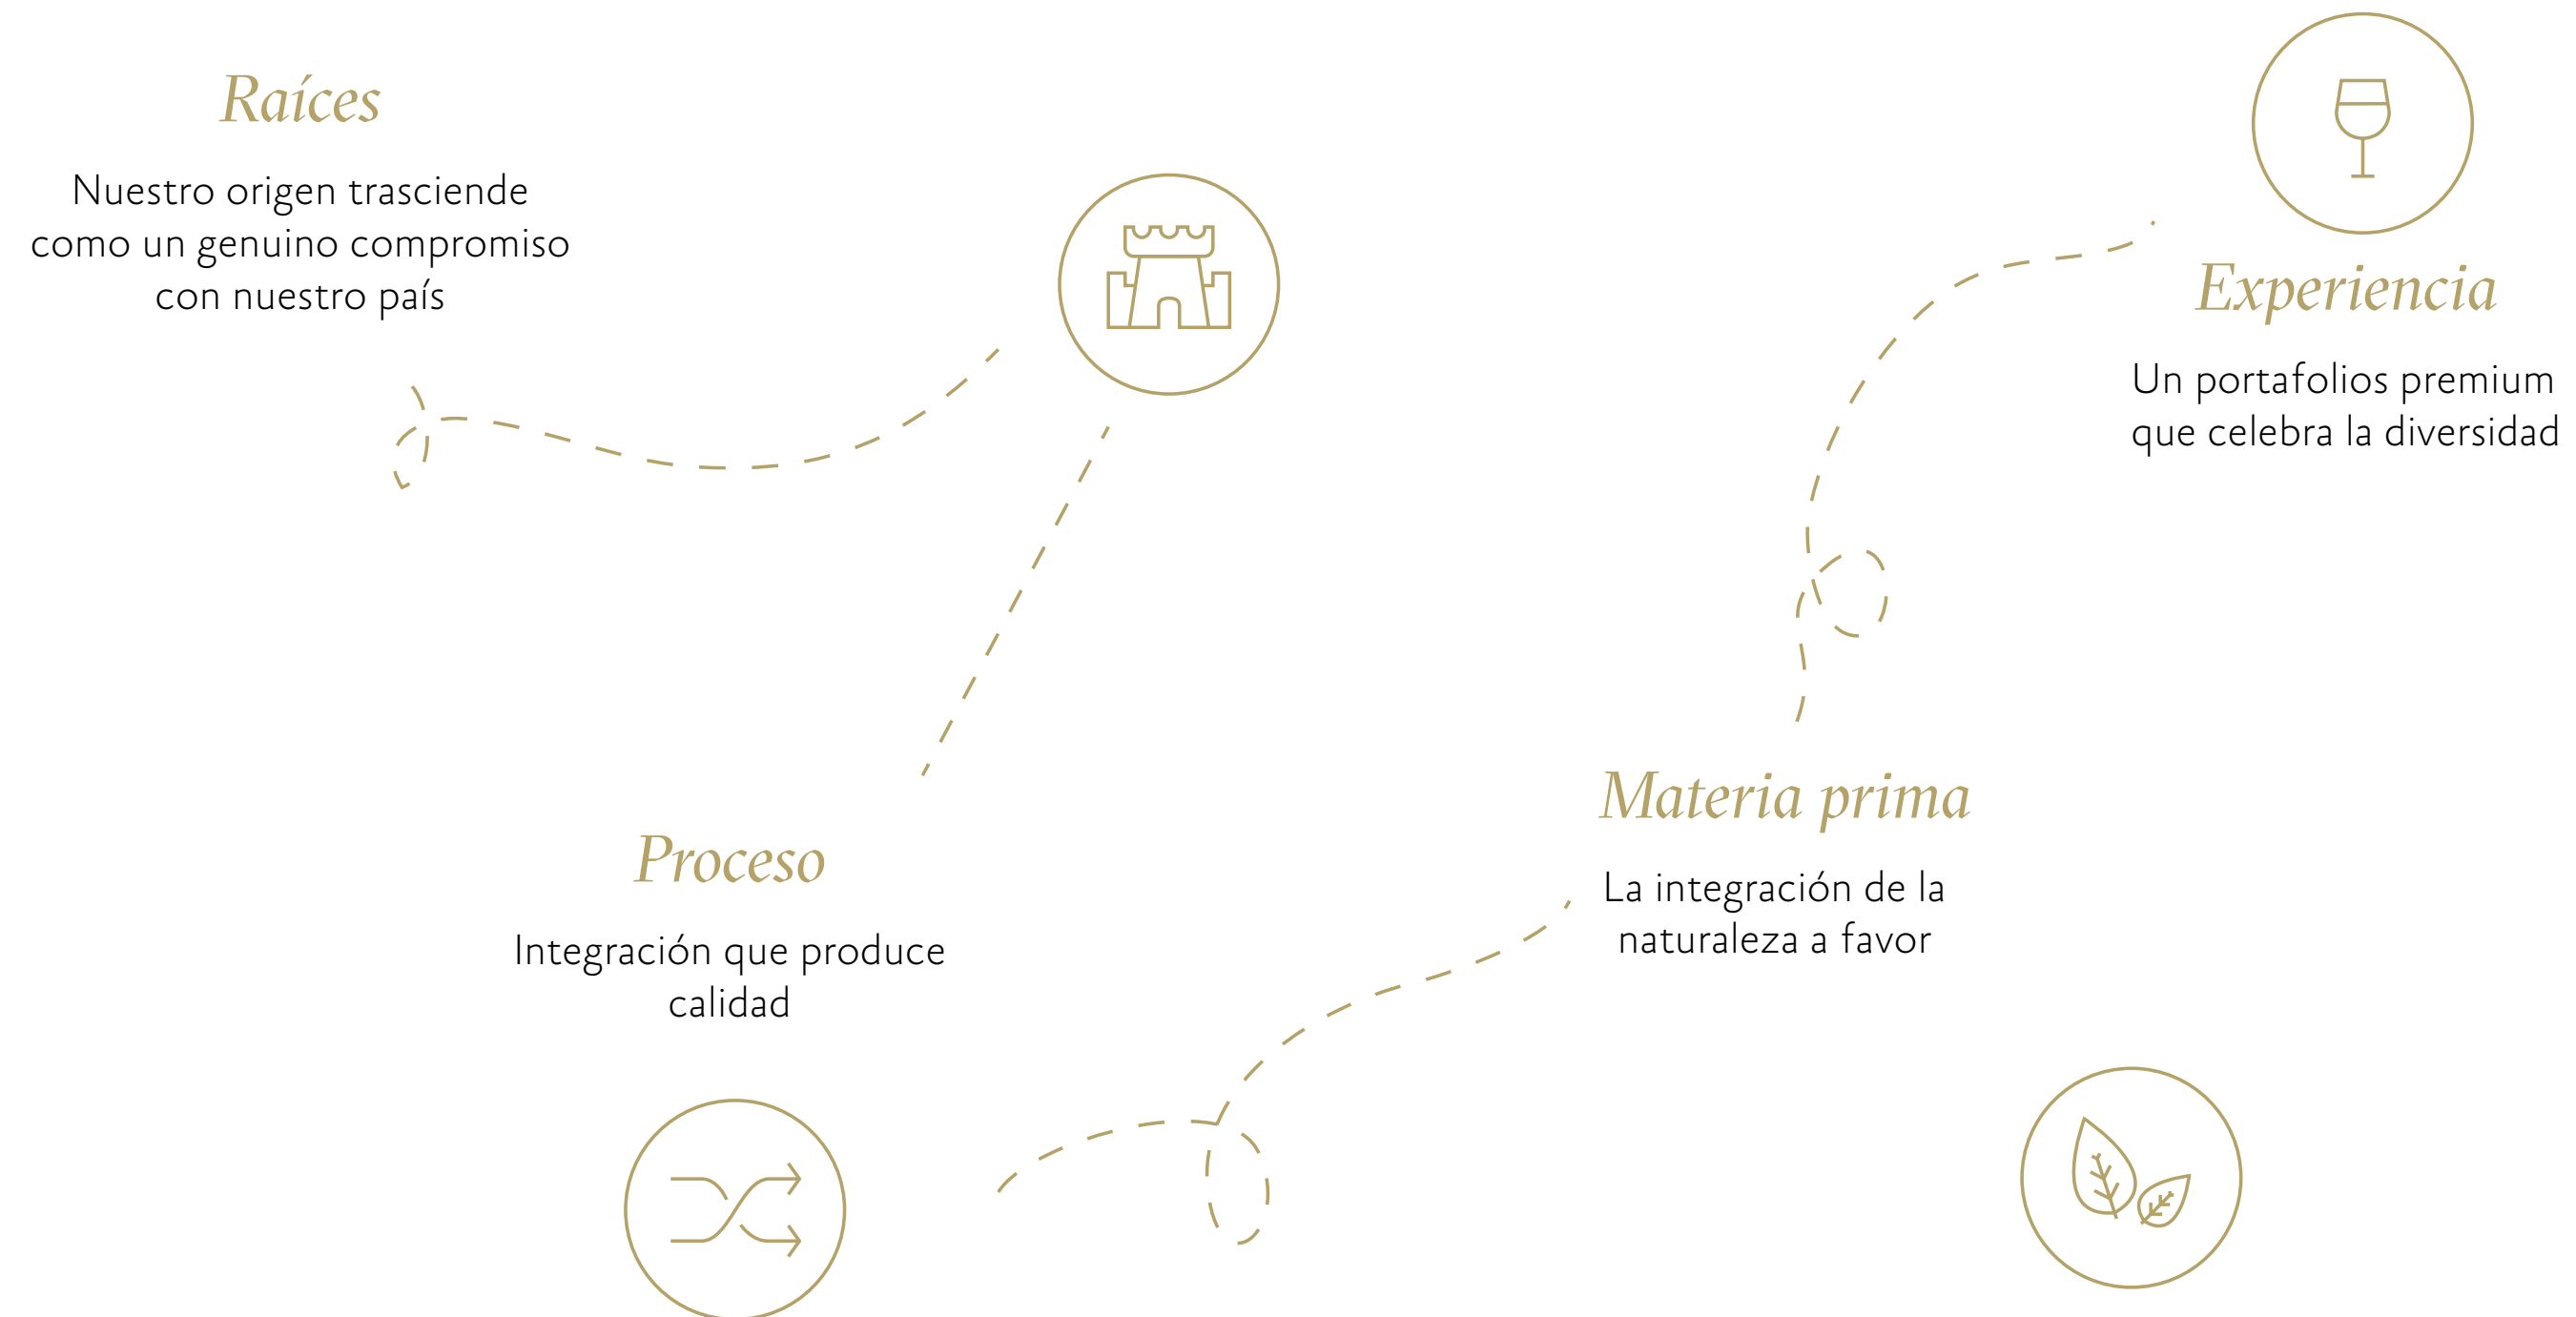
Raíces

Nuestro origen trasciende como un genuino compromiso con nuestro país

Experiencia

Un portafolios premium que celebra la diversidad

Proceso

Integración que produce calidad

Materia prima

La integración de la naturaleza a favor